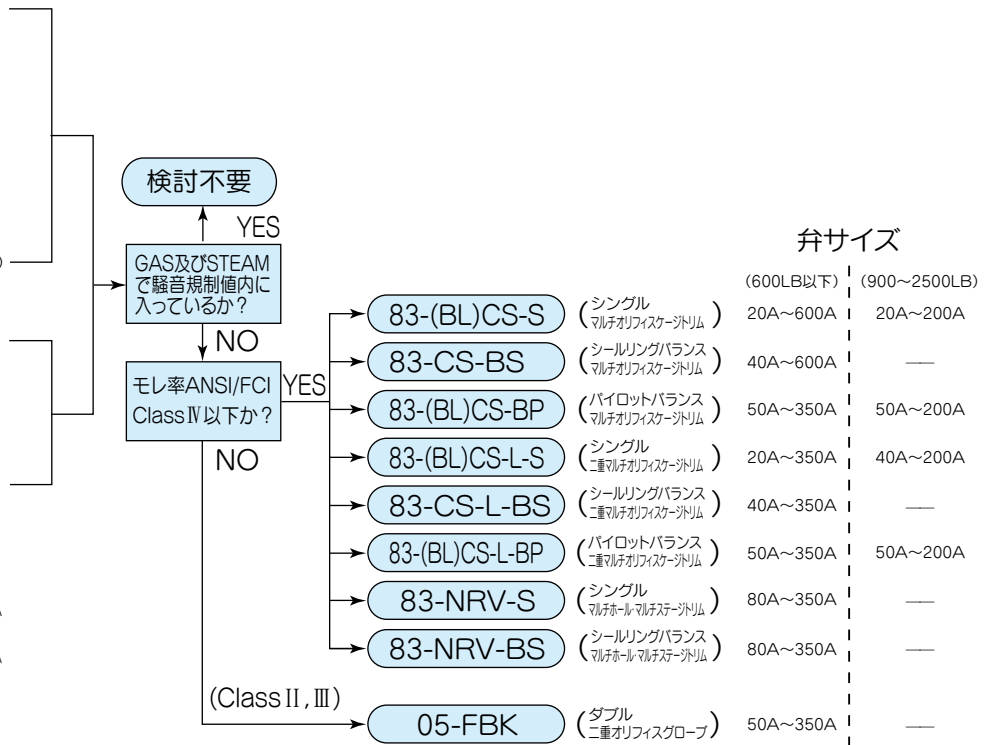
検討不要

YES

GAS及びSTEAMで騒音規制値内に入っているか？

NO

モレ率ANSI/FCI ClassⅣ以下か？

YES

NO

(ClassⅡ,Ⅲ)

弁サイズ

| | | (600LB以下) | (900～2500LB) |
|---|---|---|---|
| 83-(BL)CS-S | (シングル マルチオリフィスケージトリム) | 20A～600A | 20A～200A |
| 83-CS-BS | (シールリングバランス マルチオリフィスケージトリム) | 40A～600A | — |
| 83-(BL)CS-BP | (パイロットバランス マルチオリフィスケージトリム) | 50A～350A | 50A～200A |
| 83-(BL)CS-L-S | (シングル 二重マルチオリフィスケージトリム) | 20A～350A | 40A～200A |
| 83-CS-L-BS | (シールリングバランス 二重マルチオリフィスケージトリム) | 40A～350A | — |
| 83-(BL)CS-L-BP | (パイロットバランス 二重マルチオリフィスケージトリム) | 50A～350A | 50A～200A |
| 83-NRV-S | (シングル マルチホール・マルチステージトリム) | 80A～350A | — |
| 83-NRV-BS | (シールリングバランス マルチホール・マルチステージトリム) | 80A～350A | — |
| 05-FBK | (ダブル 二重オリフィスグローブ) | 50A～350A | — |